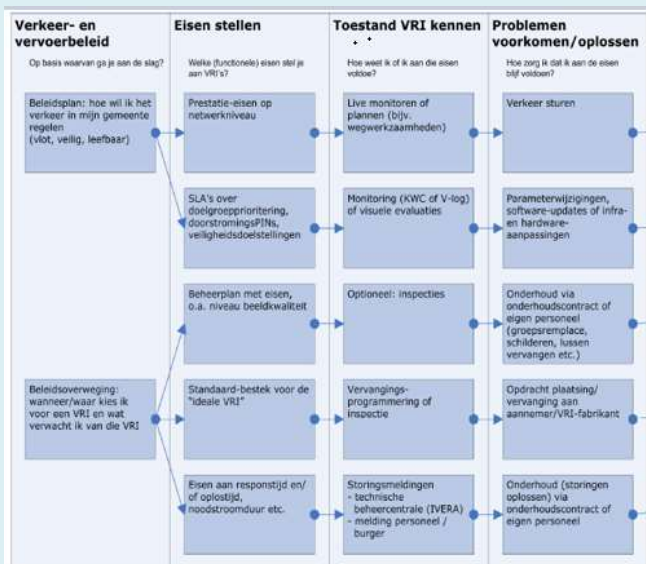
Verkeer- en vervoerbeleid

Op basis waarvan ga je aan de slag?

Beleidsplan: hoe wil ik het verkeer in mijn gemeente regelen (vlot, veilig, leefbaar)

Beleidsoverweging: wanneer/waar kies ik voor een VRI en wat verwacht ik van die VRI

Eisen stellen

Welke (functionele) eisen stel je aan VRI's?

Prestatie-eisen op netwerkniveau

SLA's over doelgroepprioritering, doorstromingsPINs, veiligheidsdoelstellingen

Beheerplan met eisen, o.a. niveau beeldkwaliteit

Standaard-bestek voor de "ideale VRI"

Eisen aan responstijd en/of oplostijd, noodstroomduur etc.

Toestand VRI kennen

Hoe weet ik of ik aan die eisen voldoe?

Live monitoren of plannen (bijv. wegwerkzaamheden)

Monitoring (KWC of V-log) of visuele evaluaties

Optioneel: inspecties

Vervangings-programmering of inspectie

Storingsmeldingen
- technische beheercentrale (IVERA)
- melding personeel / burger

Problemen voorkomen/oplossen

Hoe zorg ik dat ik aan de eisen blijf voldoen?

Verkeer sturen

Parameterwijzigingen, software-updates of infra- en hardware-aanpassingen

Onderhoud via onderhoudscontract of eigen personeel (groepsremplace, schilderen, lussen vervangen etc.)

Opdracht plaatsing/ vervanging aan aannemer/VRI-fabrikant

Onderhoud (storingen oplossen) via onderhoudscontract of eigen personeel